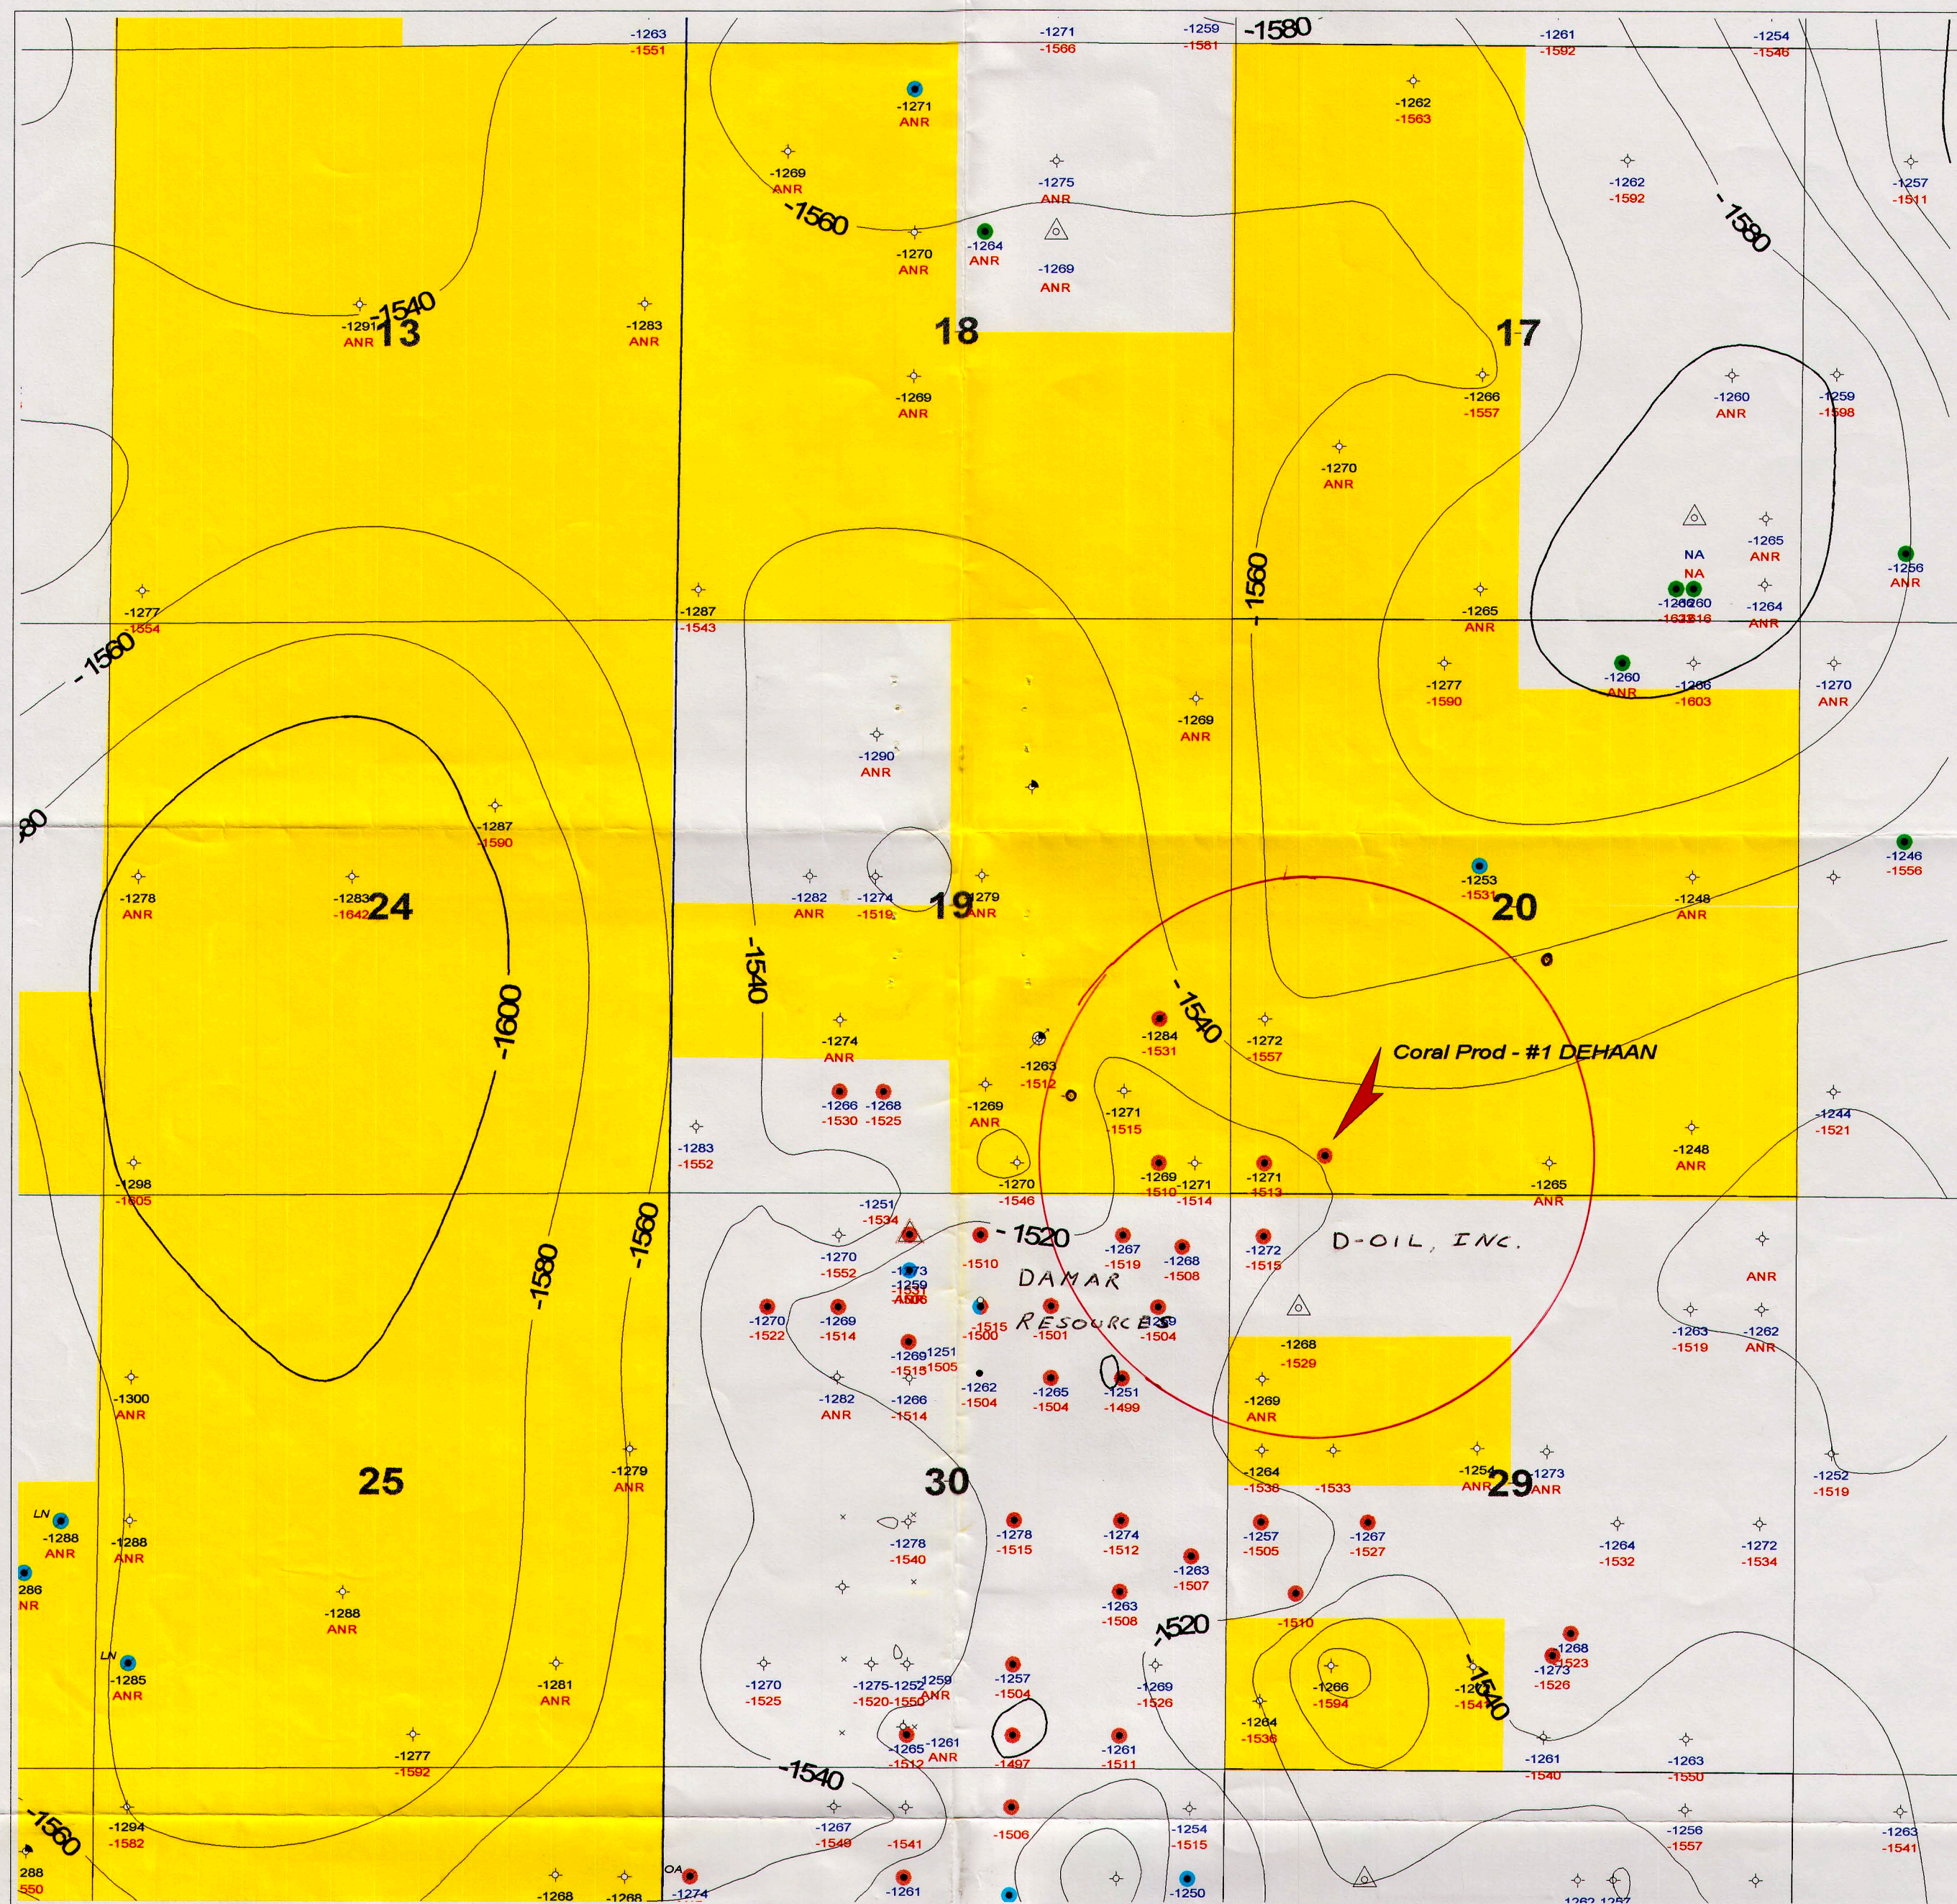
-1263
-1551

-1271
-1566

-1259
-1581

-1580

-1261
-1592

-1254
-1546

-1271
ANR

-1262
-1563

-1269
ANR

-1560

-1275
ANR

-1262
-1592

-1257
-1511

-1580

-1270
ANR

-1264
ANR

-1269
ANR

-1540

-1291
ANR

13

-1283
ANR

18

17

-1269
ANR

-1266
-1557

-1260
ANR

-1259
-1598

-1270
ANR

NA

NA

-1265
ANR

-1256
ANR

-1560

-1277
-1554

-1287
-1543

-1265
ANR

-1264
ANR

-1560

-1277
-1590

-1260
ANR

-1266
-1603

-1270
ANR

-1269
ANR

-1290
ANR

80

-1287
-1590

-1246
-1556

-1278
ANR

-1283
-1642

24

-1282
ANR

-1274
-1519

19

-1279
ANR

-1253
-1531

20

-1248
ANR

-1540

-1600

-1274
ANR

-1284
-1531

-1540

-1272
-1557

Coral Prod - #1 DEHAAN

-1263
-1512

-1266
-1530

-1268
-1525

-1269
ANR

-1271
-1515

-1244
-1521

-1283
-1552

-1248
ANR

-1298
-1605

-1270
-1546

-1269
-1510

-1271
-1514

-1271
-1513

-1265
ANR

-1251
-1534

-1520

D-OIL, INC.

-1560

-1270
-1552

-1510

-1267
-1519

-1268
-1508

-1272
-1515

ANR

-1580

-1273
-1259

DAMAR

-1270
-1522

-1269
-1514

-1515
-1500

RESOURCES

-1501

-1504

-1263
-1519

-1262
ANR

-1269
-1515

-1251
-1505

-1268
-1529

-1300
ANR

-1282
ANR

-1266
-1514

-1262
-1504

-1265
-1504

-1251
-1499

-1269
ANR

25

-1279
ANR

30

-1264
-1536

-1533

-1254
ANR

29

-1273
ANR

-1252
-1519

LN

-1288
ANR

-1288
ANR

-1278
-1540

-1278
-1515

-1274
-1512

-1257
-1505

-1267
-1527

-1264
-1532

-1272
-1534

286
NR

-1263
-1507

-1288
ANR

-1263
-1508

-1520

-1510

-1268
-1523

LN

-1285
ANR

-1281
ANR

-1270
-1525

-1275
-1520

-1252
-1550

-1259
ANR

-1257
-1504

-1269
-1526

-1266
-1594

-1540

-1273
-1526

-1264
-1536

-1277
-1592

-1265
-1512

-1261
ANR

-1497

-1261
-1511

-1261
-1540

-1263
-1550

-1560

-1540

-1294
-1582

-1267
-1549

-1541

-1506

-1254
-1515

-1256
-1557

-1263
-1541

288
550

-1268

-1268

OA

-1274

-1261

-1250

-1262 -1267